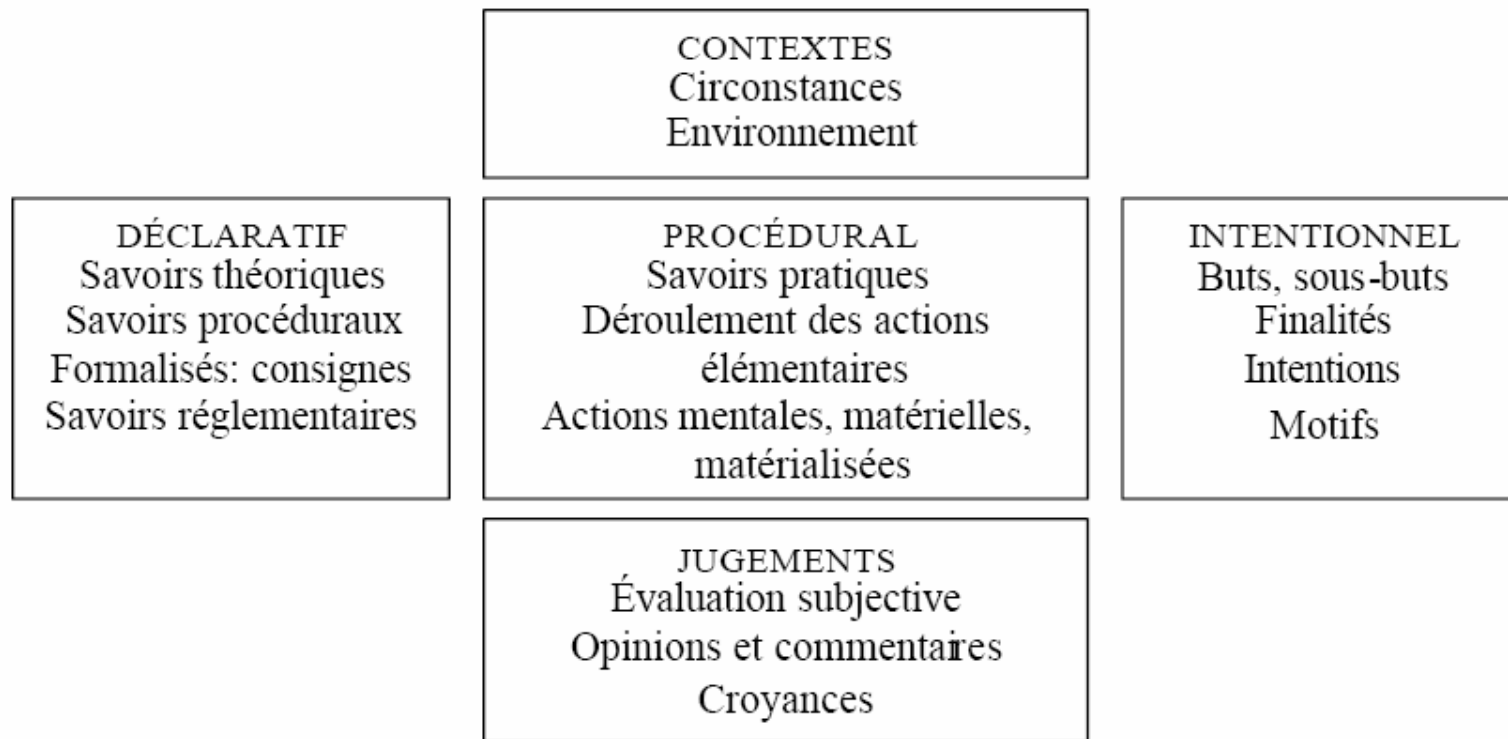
CONTEXTES
Circonstances
Environnement

DÉCLARATIF
Savoirs théoriques
Savoirs procéduraux
Formalisés: consignes
Savoirs réglementaires

PROCÉDURAL
Savoirs pratiques
Déroulement des actions élémentaires
Actions mentales, matérielles, matérialisées

INTENTIONNEL
Buts, sous-buts
Finalités
Intentions
Motifs

JUGEMENTS
Évaluation subjective
Opinions et commentaires
Croyances